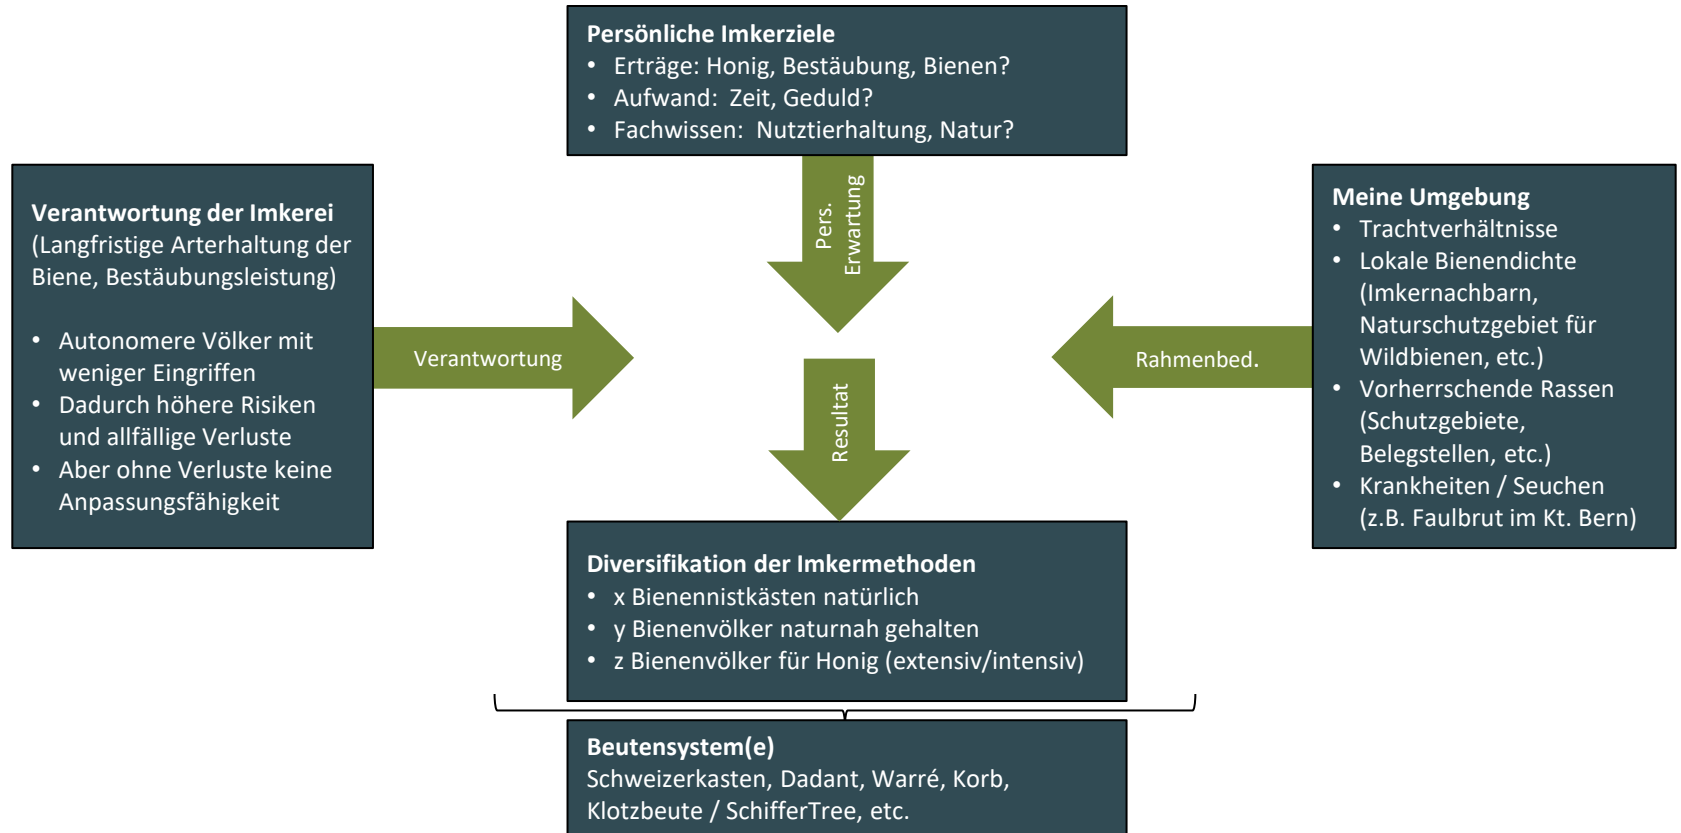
Persönliche Imkerziele
• Erträge: Honig, Bestäubung, Bienen?
• Aufwand: Zeit, Geduld?
• Fachwissen: Nutztierhaltung, Natur?

Verantwortung der Imkerei
(Langfristige Arterhaltung der Biene, Bestäubungsleistung)

• Autonomere Völker mit weniger Eingriffen
• Dadurch höhere Risiken und allfällige Verluste
• Aber ohne Verluste keine Anpassungsfähigkeit

Verantwortung

Pers. Erwartung

Resultat

Rahmenbed.

Meine Umgebung
• Trachtverhältnisse
• Lokale Bienendichte (Imkernachbarn, Naturschutzgebiet für Wildbienen, etc.)
• Vorherrschende Rassen (Schutzgebiete, Belegstellen, etc.)
• Krankheiten / Seuchen (z.B. Faulbrut im Kt. Bern)

Diversifikation der Imkermethoden
• x Bienennistkästen natürlich
• y Bienenvölker naturnah gehalten
• z Bienenvölker für Honig (extensiv/intensiv)

Beutensystem(e)
Schweizerkasten, Dadant, Warré, Korb, Klotzbeute / SchifferTree, etc.